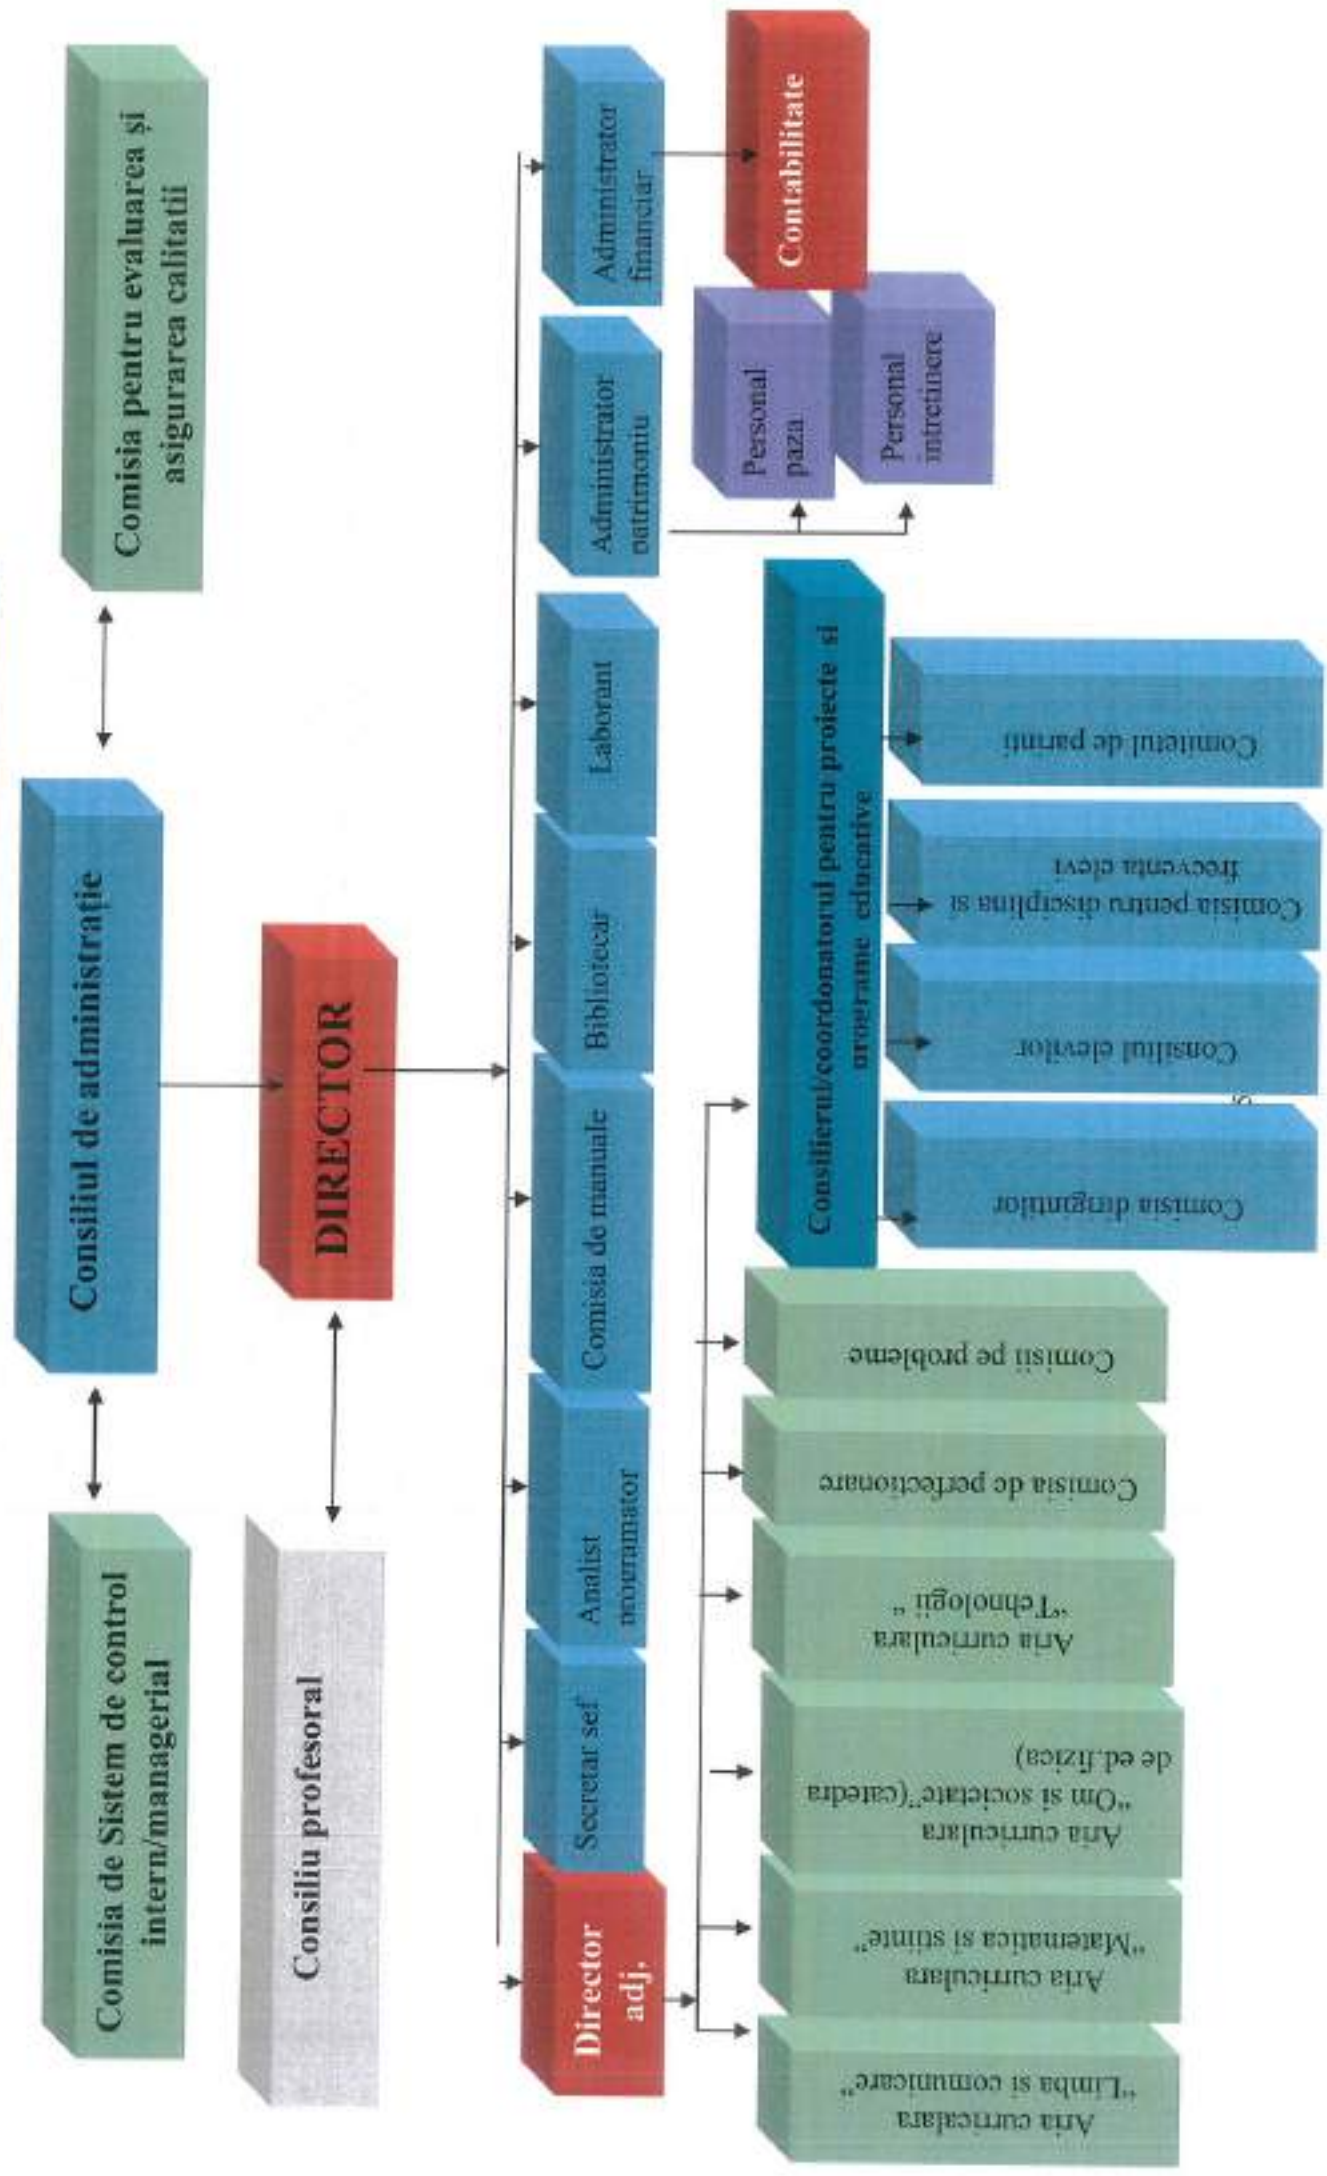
Comisia pentru evaluarea și asigurarea calitatii

Consiliul de administrație

Comisia de Sistem de control intern/managerial

DIRECTOR

Consiliu profesoral

Director adj.

Secretar sef

Analist programator

Comisia de manuale

Bibliotecar

Laborant

Administrator patrimoniu

Administrator financiar

Contabilitate

Personal paza

Personal intretinere

Consilierul/coordonatorul pentru proiecte si programe educative

Comitetul de parinti

Comisia pentru disciplina si frecventa elevi

Consiliul elevilor

Comisia dirigintilor

Comisii pe probleme

Comisia de perfectionare

Aria curriculara "Tehnologii "

Aria curriculara "Om si societate"(catedra de ed.fizica)

Aria curriculara "Matematica si stiinte"

Aria curriculara "Limba si comunicare"